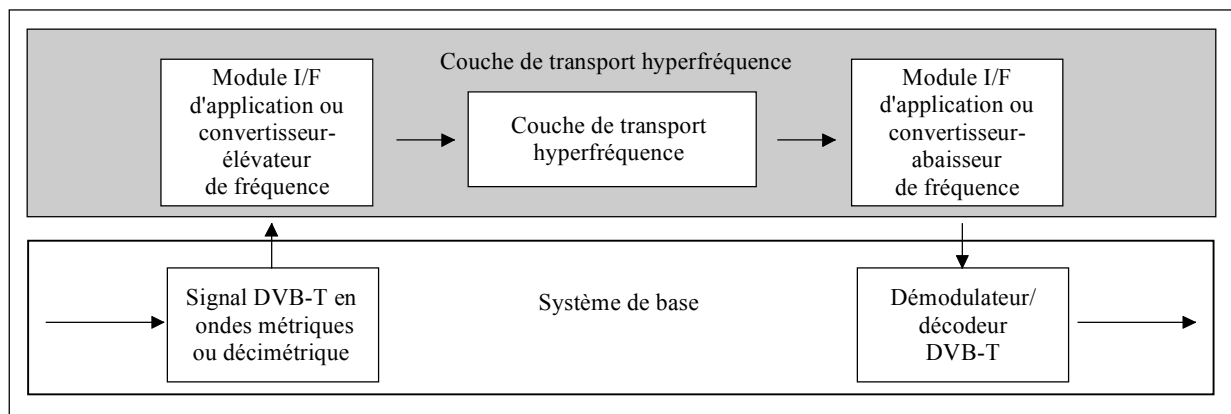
Couche de transport hyperfréquence

Module I/F d'application ou convertisseur-élévateur de fréquence

Couche de transport hyperfréquence

Module I/F d'application ou convertisseur-abaisseur de fréquence

Signal DVB-T en ondes métriques ou décimétrique

Système de base

Démodulateur/ décodeur DVB-T